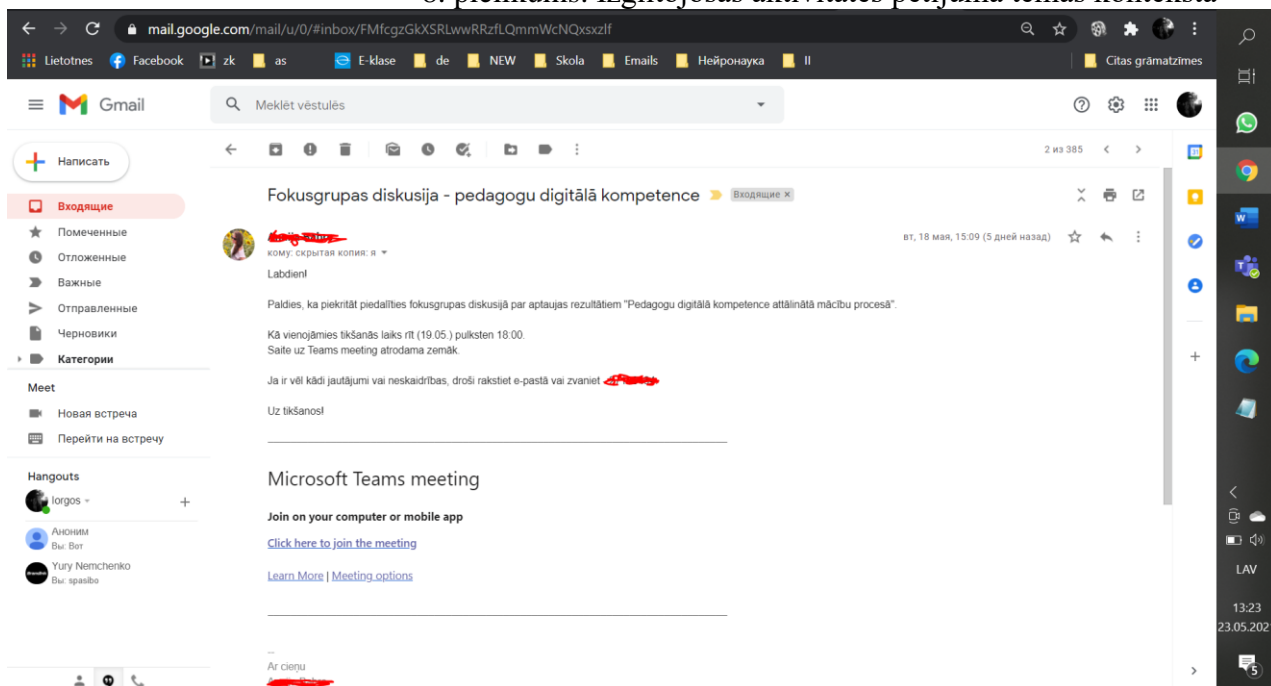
8. pielikums. Izglītojošās aktivitātes pētījuma tēmas kontekstā

mail.google.com/mail/u/0/#inbox/FMfcgzGkXSRLwwRRzfLQmmWcNQxsxzlf

Lietotnes Facebook zk as E-klase de NEW Skola Emails Нейронаука II Citas grāmatzīmes

Gmail

Meklēt vēstules

Написать

Входящие
Помеченные
Отложенные
Важные
Отправленные
Черновики
Категории

Meet
Новая встреча
Перейти на встречу

Hangouts
Iorgos
Аноним
Вы: Вот
Yury Nemchenko
Вы: spasibo

2 из 385

Fokusgrupas diskusija - pedagogu digitālā kompetence Входящие ×

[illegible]
кому: скрытая копия: я

вт, 18 мая, 15:09 (5 дней назад)

Labdien!

Paldies, ka piekritāt piedalīties fokusgrupas diskusijā par aptaujas rezultātiem "Pedagogu digitālā kompetence attālinātā mācību procesā".

Kā vienojāmies tikšanās laiks rīt (19.05.) pulksten 18:00.
Saite uz Teams meeting atrodama zemāk.

Ja ir vēl kādi jautājumi vai neskaidrības, droši rakstiet e-pastā vai zvaniet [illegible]

Uz tikšanos!

Microsoft Teams meeting

Join on your computer or mobile app

Click here to join the meeting

Learn More | Meeting options

--
Ar cieņu
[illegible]

LAV
13:23
23.05.202